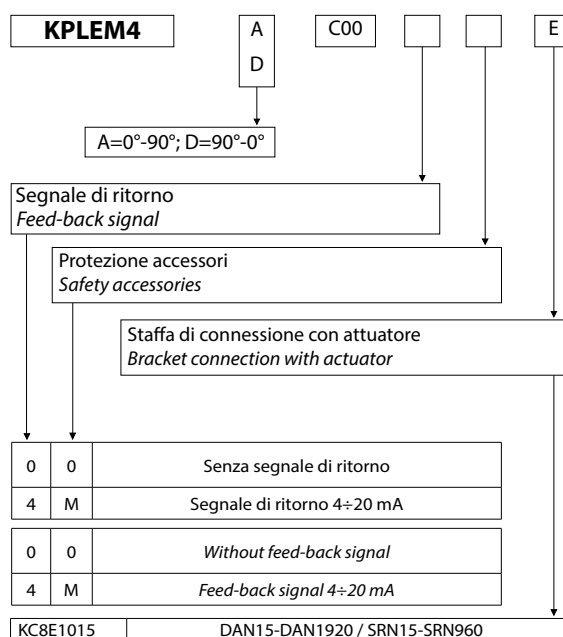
KPLEM4

A
D

C00

E

A=0°-90°; D=90°-0°

Segnale di ritorno
*Feed-back signal*

Protezione accessori
*Safety accessories*

Staffa di connessione con attuatore
*Bracket connection with actuator*

| 0 | 0 | Senza segnale di ritorno |
|---|---|---|
| 4 | M | Segnale di ritorno 4÷20 mA |

| 0 | 0 | *Without feed-back signal* |
|---|---|---|
| 4 | M | *Feed-back signal 4÷20 mA* |

| KC8E1015 | DAN15-DAN1920 / SRN15-SRN960 |
|---|---|